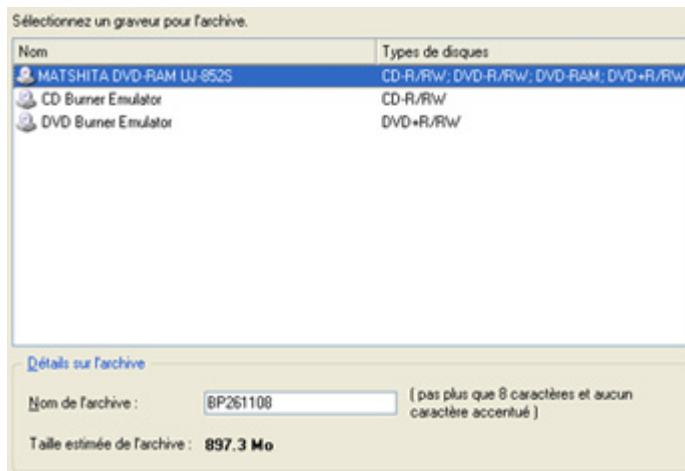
Sélectionnez un graveur pour l'archive.

| Nom | Types de disques |
|---|---|
| MATSHITA DVD-RAM UJ-852S | CD-R/RW; DVD-R/RW; DVD-RAM; DVD+R/RW |
| CD Burner Emulator | CD-R/RW |
| DVD Burner Emulator | DVD+R/RW |

Détails sur l'archive

Nom de l'archive : BP261108 ( pas plus que 8 caractères et aucun caractère accentué )

Taille estimée de l'archive : 897.3 Mo